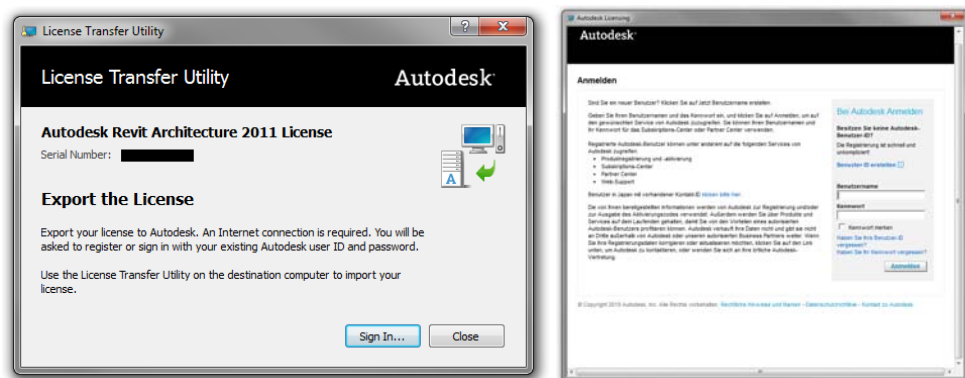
License Transfer Utility

?

License Transfer Utility

Autodesk

Autodesk Revit Architecture 2011 License

Serial Number:

Export the License

Export your license to Autodesk. An Internet connection is required. You will be asked to register or sign in with your existing Autodesk user ID and password.

Use the License Transfer Utility on the destination computer to import your license.

Sign In...

Close

Autodesk Licensing

Autodesk

Anmelden

Sind Sie ein neuer Benutzer? Klicken Sie auf Jetzt Benutzername erstellen.

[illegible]

Bei Autodesk Anmelden

Besitzen Sie keine Autodesk-Benutzer-ID?

Die Registrierung ist schnell und unkompliziert.

Benutzer-ID erstellen

Benutzername

Kennwort

Kennwort merken

Haben Sie Ihre Benutzer-ID vergessen?

Haben Sie Ihr Kennwort vergessen?

Anmelden

© Copyright 2010 Autodesk, Inc. Alle Rechte vorbehalten. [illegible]